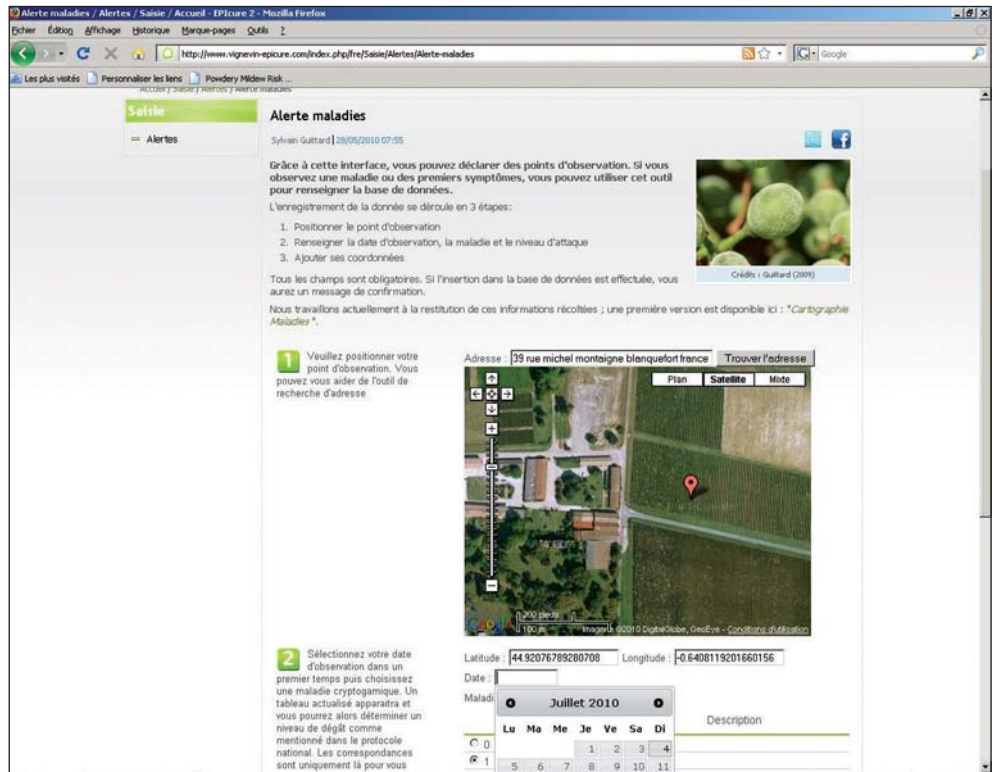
Alerte maladies / Alertes / Saisie / Accueil - EPIcure 2 - Mozilla Firefox

Fichier Édition Affichage Historique Marque-pages Outils ?

http://www.vignevin-epicure.com/index.php/fre/Saisie/Alertes/Alerte-maladies

Google

Les plus visités Personnaliser les liens Powdery Mildew Risk ...

Accueil / Saisie / Alertes / Alerte maladies

Saisie

Alertes

Alerte maladies

Sylvain Guittard | 28/05/2010 07:55

Grâce à cette interface, vous pouvez déclarer des points d'observation. Si vous observez une maladie ou des premiers symptômes, vous pouvez utiliser cet outil pour renseigner la base de données.

L'enregistrement de la donnée se déroule en 3 étapes:

1. Positionner le point d'observation
2. Renseigner la date d'observation, la maladie et le niveau d'attaque
3. Ajouter ses coordonnées

Crédits : Guittard (2009)

Tous les champs sont obligatoires. Si l'insertion dans la base de données est effectuée, vous aurez un message de confirmation.

Nous travaillons actuellement à la restitution de ces informations récoltées ; une première version est disponible ici : "Cartographie Maladies".

1 Veuillez positionner votre point d'observation. Vous pouvez vous aider de l'outil de recherche d'adresse

Adresse : 39 rue michel montaigne blanquefort france Trouver l'adresse

Plan Satellite Mixte

200 pieds
100 m
Images ©2010 DigitalGlobe, GeoEye - Conditions d'utilisation

2 Sélectionnez votre date d'observation dans un premier temps puis choisissez une maladie cryptogamique. Un tableau actualisé apparaitra et vous pourrez alors déterminer un niveau de dégât comme mentionné dans le protocole national. Les correspondances sont uniquement là pour vous

Latitude : 44.92076789280708 Longitude : -0.6408119201660156

Date :

Maladi

Juillet 2010

| Lu | Ma | Me | Je | Ve | Sa | Di |
|---|---|---|---|---|---|---|
| | | | 1 | 2 | 3 | 4 |
| 5 | 6 | 7 | 8 | 9 | 10 | 11 |

Description

0
1